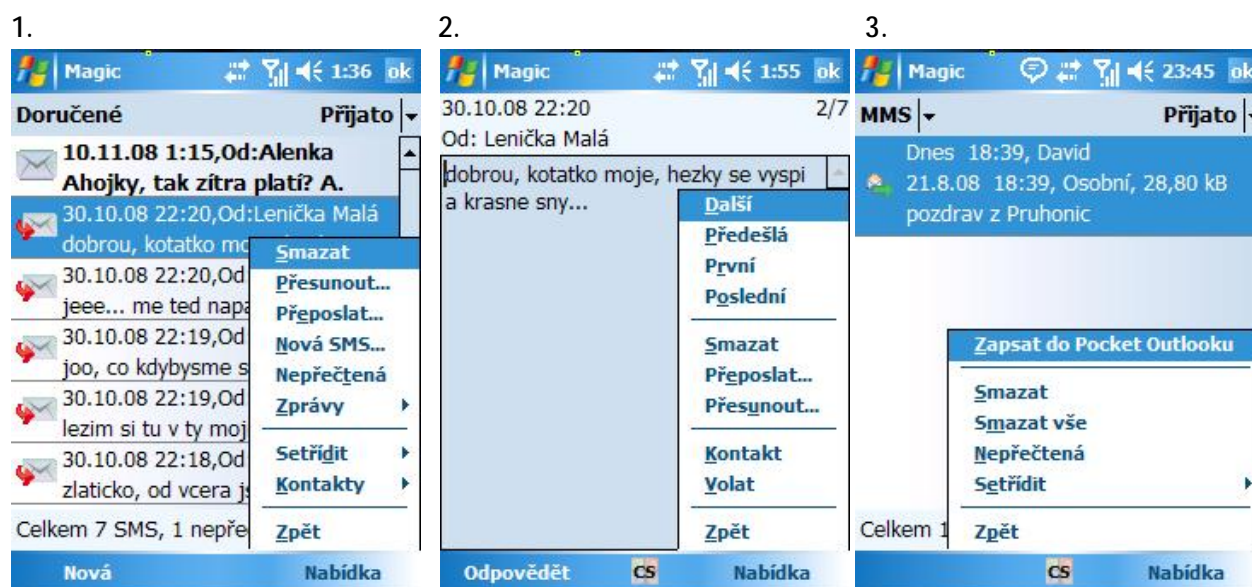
1.

Magic 1:36 ok

Doručené Přijato

10.11.08 1:15,Od:Alenka Ahojky, tak zítra platí? A.

30.10.08 22:20,Od:Lenička Malá dobrou, kotatko mo

30.10.08 22:20,Od jeee... me ted napa

30.10.08 22:19,Od joo, co kdybysme s

30.10.08 22:19,Od lezim si tu v ty moj

30.10.08 22:18,Od zlaticko, od vcera j

Celkem 7 SMS, 1 nepře

Smazat
Přesunout...
Přeposlat...
Nová SMS...
Nepřečtená
Zprávy
Setřídit
Kontakty
Zpět

Nová Nabídka

2.

Magic 1:55 ok

30.10.08 22:20 2/7
Od: Lenička Malá

dobrou, kotatko moje, hezky se vyspi a krasne sny...

Další
Předešlá
První
Poslední
Smazat
Přeposlat...
Přesunout...
Kontakt
Volat
Zpět

Odpovědět CS Nabídka

3.

Magic 23:45 ok

MMS Přijato

Dnes 18:39, David
21.8.08 18:39, Osobní, 28,80 kB
pozdrav z Pruhonic

Zapsat do Pocket Outlooku
Smazat
Smazat vše
Nepřečtená
Setřídit
Zpět

Celkem 1

CS Nabídka